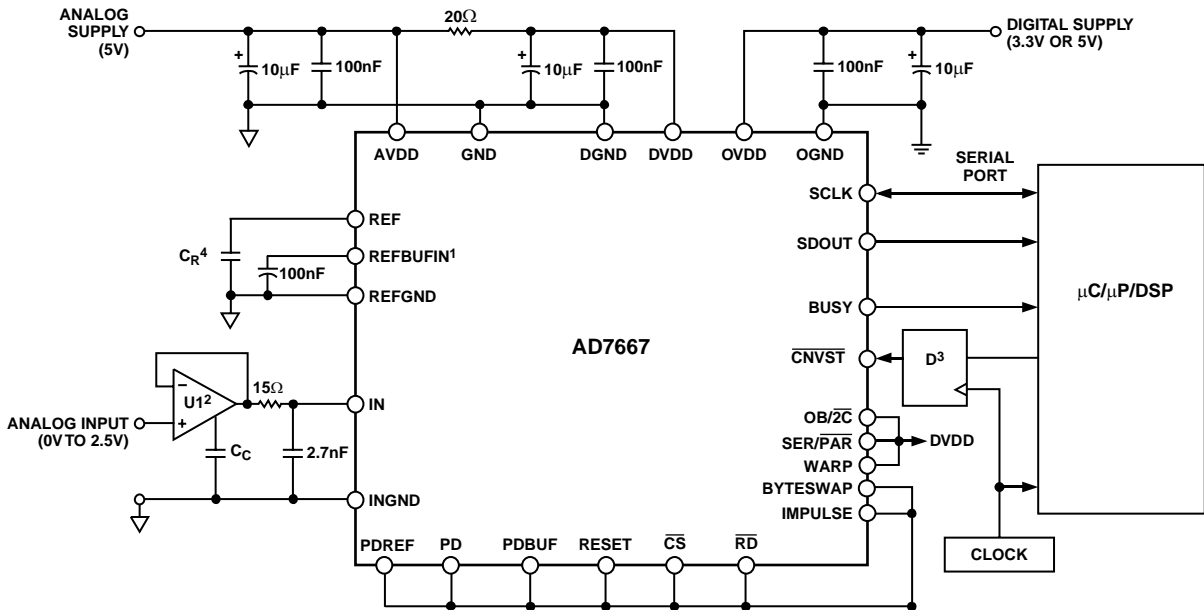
ANALOG SUPPLY (5V)

20Ω

DIGITAL SUPPLY (3.3V OR 5V)

+ 10µF

100nF

+ 10µF

100nF

100nF

+ 10µF

AVDD

GND

DGND

DVDD

OVDD

OGND

SERIAL PORT

SCLK

SDOUT

BUSY

REF

REFBUFIN$^1$

$C_R{}^4$

100nF

REFGND

µC/µP/DSP

AD7667

$\overline{CNVST}$

D$^3$

U1$^2$

15Ω

IN

ANALOG INPUT (0V TO 2.5V)

$C_C$

2.7nF

OB/$\overline{2C}$

SER/$\overline{PAR}$

DVDD

WARP

BYTESWAP

IMPULSE

INGND

CLOCK

PDREF

PD

PDBUF

RESET

$\overline{CS}$

$\overline{RD}$